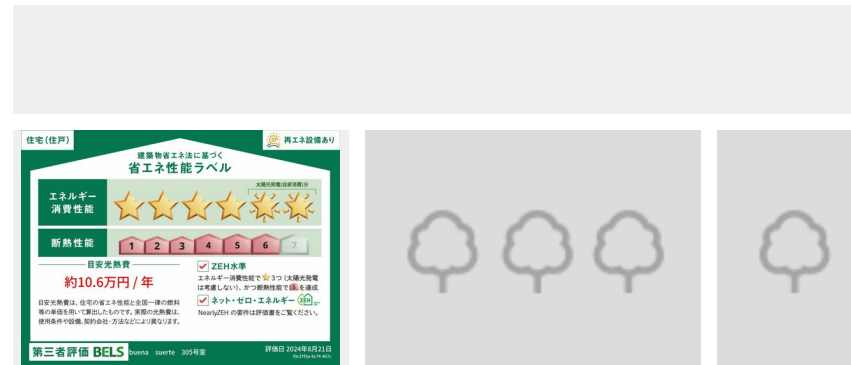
住宅(住戸)

再エネ設備あり

建築物省エネ法に基づく
省エネ性能ラベル

エネルギー消費性能

太陽光発電(自家消費)分

断熱性能

1 2 3 4 5 6 7

目安光熱費

約10.6万円 / 年

目安光熱費は、住宅の省エネ性能と全国一律の燃料等の単価を用いて算出したものです。実際の光熱費は、使用条件や設備、契約会社・方法などにより異なります。

ZEH水準

エネルギー消費性能で3つ(太陽光発電は考慮しない)、かつ断熱性能で5を達成

ネット・ゼロ・エネルギー ZEH

NearlyZEH の要件は評価書をご覧ください。

第三者評価 BELS buena suerte 305号室

評価日 2024年8月21日

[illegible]